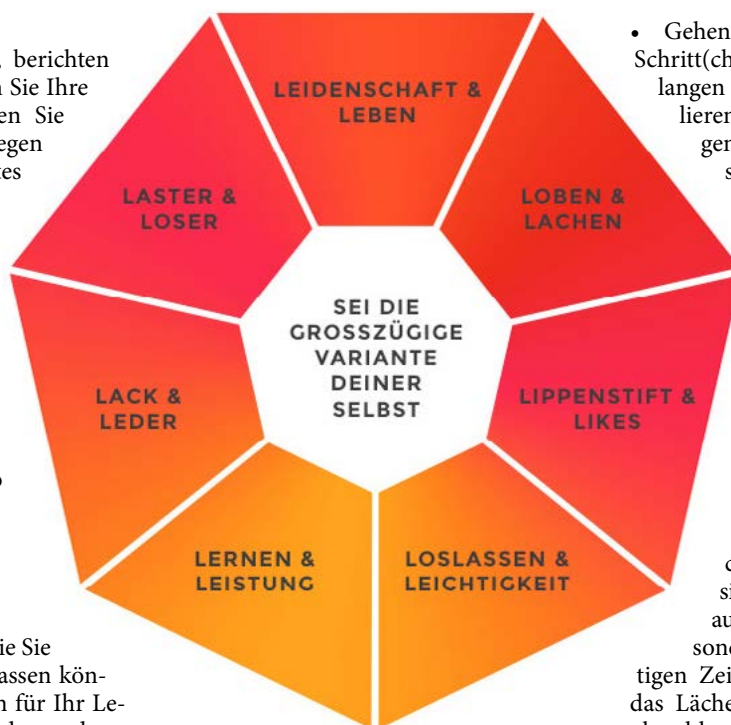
, berichten
n Sie Ihre
en Sie
egen
es

ie Sie
assen kön-
n für Ihr Le-

• Gehen
Schritt(ch
langen
lieren
ger
s

c
si
au
sone
tigen Zei
das Läche

LEIDENSCHAFT & LEBEN

LOBEN & LACHEN

LIPPENSTIFT & LIKES

LOSLASSEN & LEICHTICKEIT

LERNEN & LEISTUNG

LACK & LEDER

LASTER & LOSER

SEI DIE GROSSZÜGIGE VARIANTE DEINER SELBST